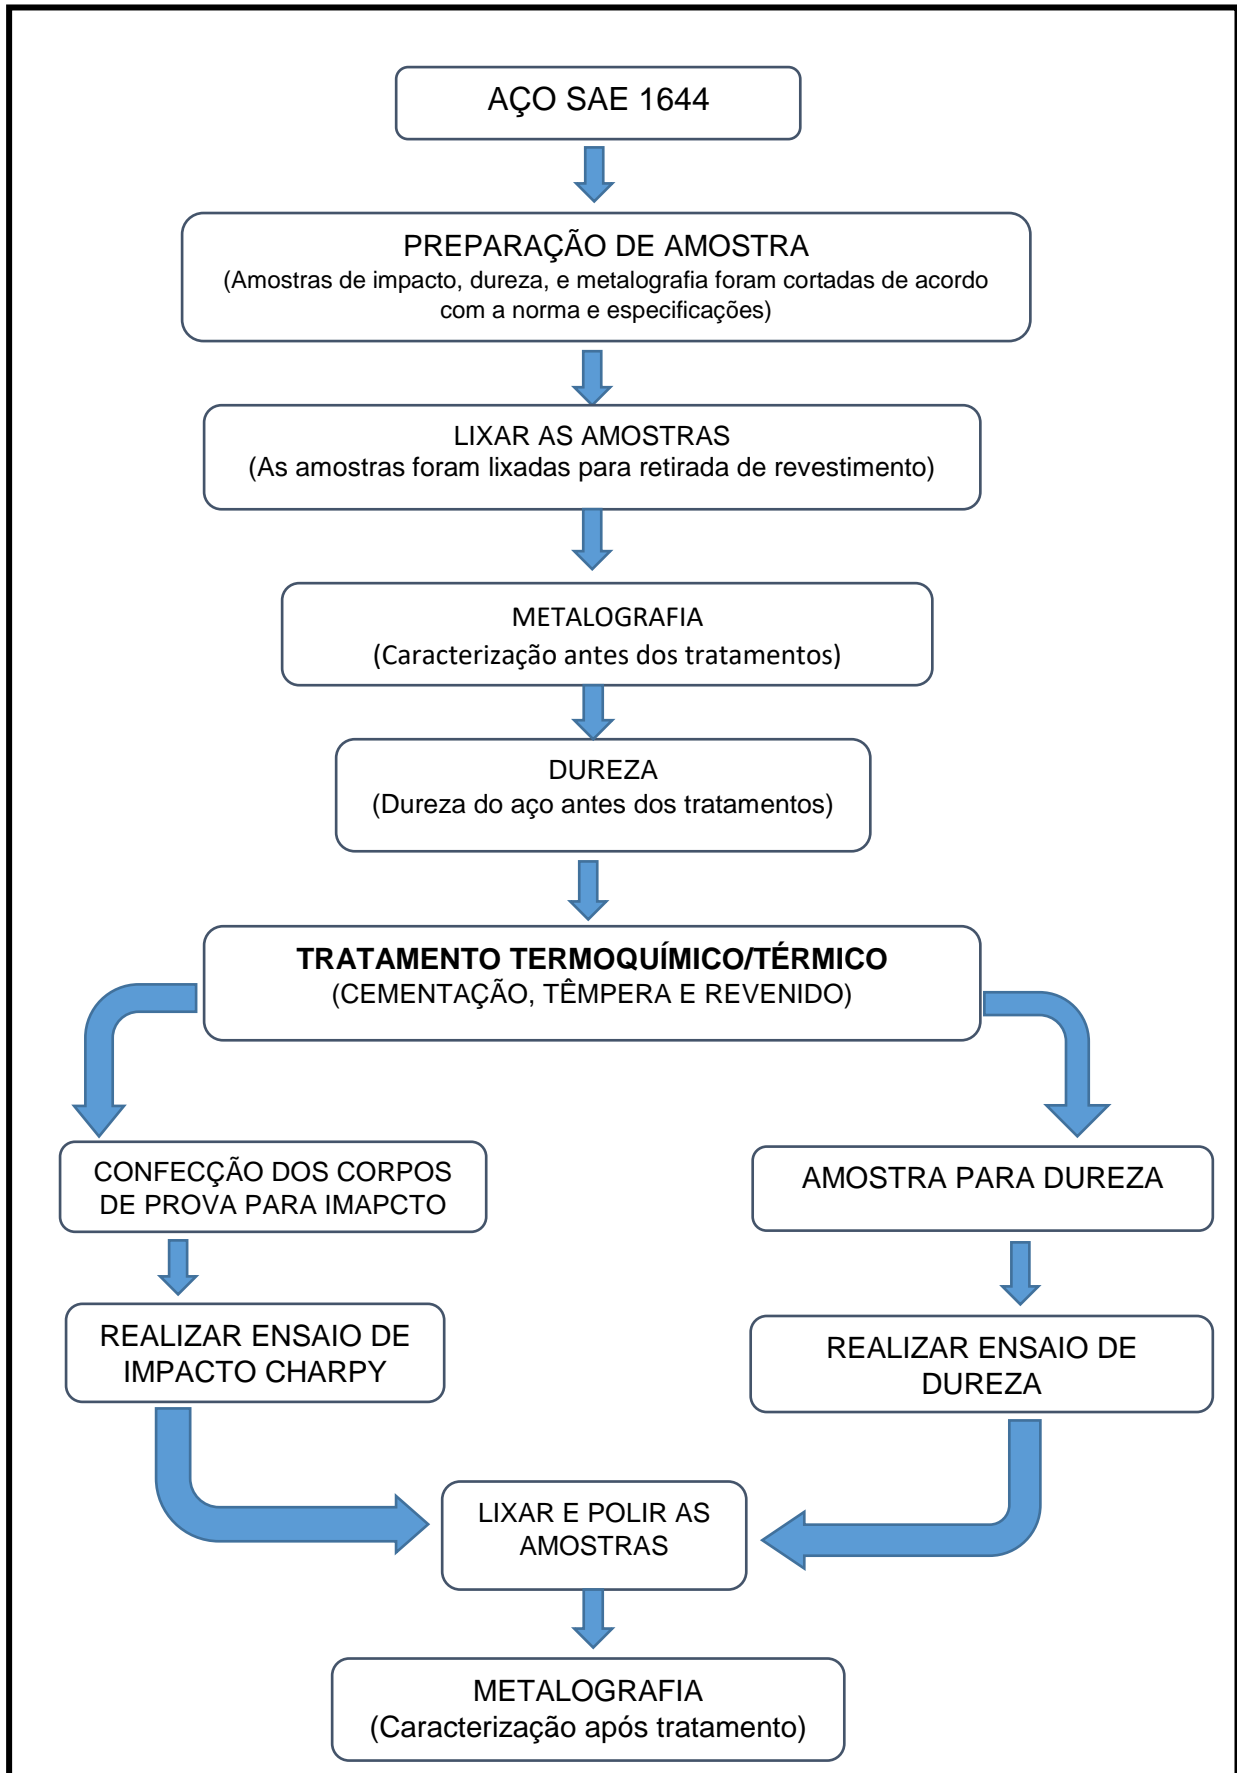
AÇO SAE 1644

PREPARAÇÃO DE AMOSTRA
(Amostras de impacto, dureza, e metalografia foram cortadas de acordo com a norma e especificações)

LIXAR AS AMOSTRAS
(As amostras foram lixadas para retirada de revestimento)

METALOGRAFIA
(Caracterização antes dos tratamentos)

DUREZA
(Dureza do aço antes dos tratamentos)

**TRATAMENTO TERMOQUÍMICO/TÉRMICO**
(CEMENTAÇÃO, TÊMPERA E REVENIDO)

CONFECÇÃO DOS CORPOS DE PROVA PARA IMAPCTO

REALIZAR ENSAIO DE IMPACTO CHARPY

AMOSTRA PARA DUREZA

REALIZAR ENSAIO DE DUREZA

LIXAR E POLIR AS AMOSTRAS

METALOGRAFIA
(Caracterização após tratamento)